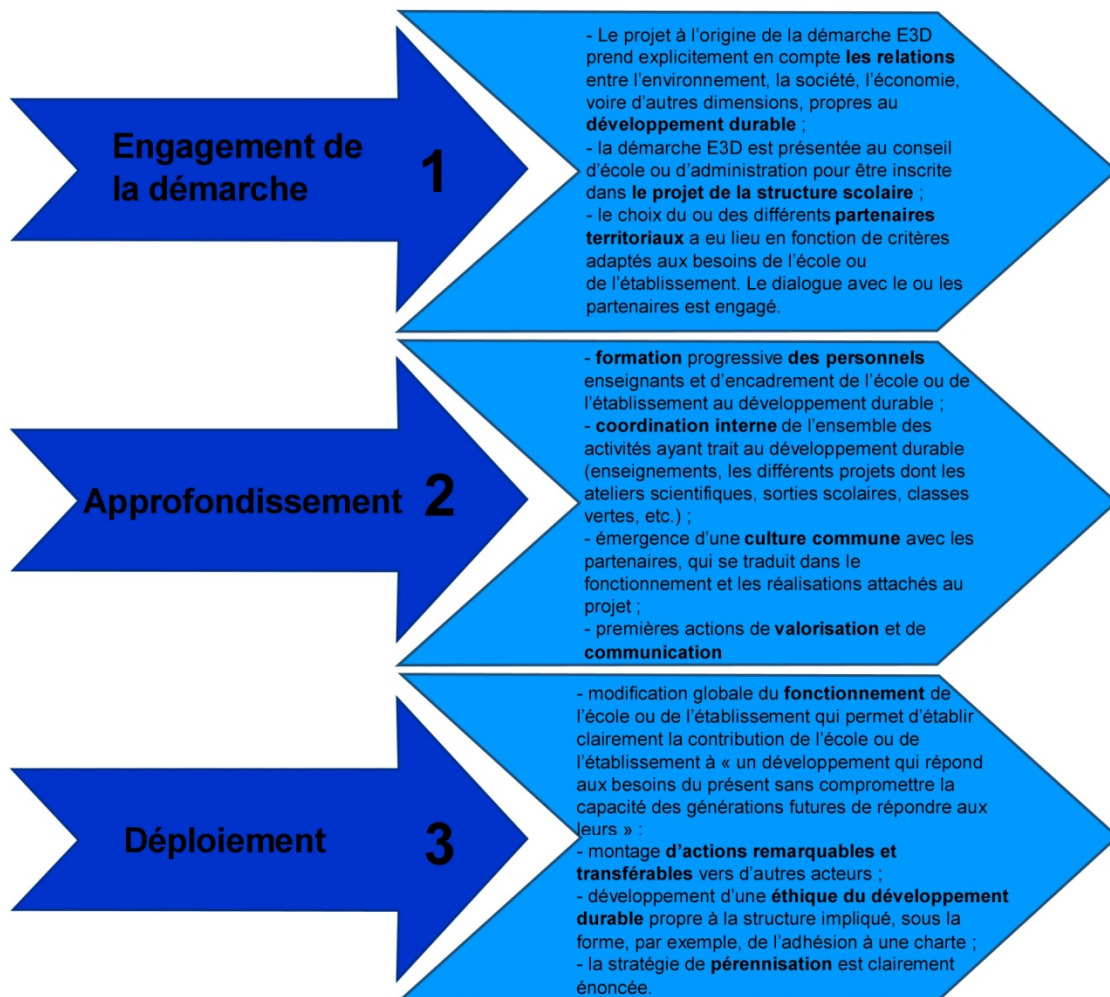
Engagement de la démarche 1

- Le projet à l'origine de la démarche E3D prend explicitement en compte les relations entre l'environnement, la société, l'économie, voire d'autres dimensions, propres au développement durable ;
- la démarche E3D est présentée au conseil d'école ou d'administration pour être inscrite dans le projet de la structure scolaire ;
- le choix du ou des différents partenaires territoriaux a eu lieu en fonction de critères adaptés aux besoins de l'école ou de l'établissement. Le dialogue avec le ou les partenaires est engagé.

Approfondissement 2

- formation progressive des personnels enseignants et d'encadrement de l'école ou de l'établissement au développement durable ;
- coordination interne de l'ensemble des activités ayant trait au développement durable (enseignements, les différents projets dont les ateliers scientifiques, sorties scolaires, classes vertes, etc.) ;
- émergence d'une culture commune avec les partenaires, qui se traduit dans le fonctionnement et les réalisations attachés au projet ;
- premières actions de valorisation et de communication

Déploiement 3

- modification globale du fonctionnement de l'école ou de l'établissement qui permet d'établir clairement la contribution de l'école ou de l'établissement à « un développement qui répond aux besoins du présent sans compromettre la capacité des générations futures de répondre aux leurs » :
- montage d'actions remarquables et transférables vers d'autres acteurs ;
- développement d'une éthique du développement durable propre à la structure impliqué, sous la forme, par exemple, de l'adhésion à une charte ;
- la stratégie de pérennisation est clairement énoncée.